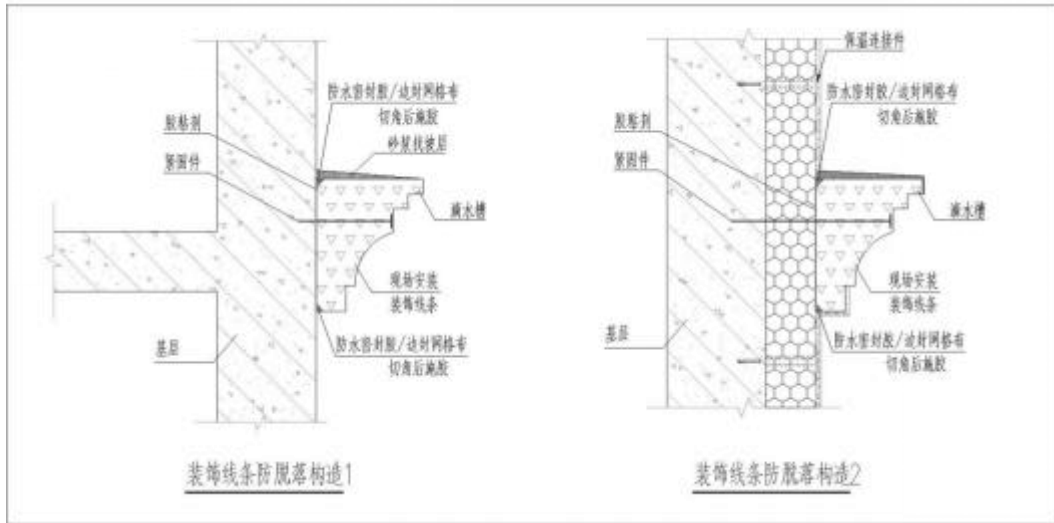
防水密封胶/边封网格布
切角后施胶

粘粘剂

紧固件

砂浆找坡层

滴水槽

现场安装
装饰线条

基层

防水密封胶/边封网格布
切角后施胶

装饰线条防脱落构造1

保温连接件

防水密封胶/边封网格布
切角后施胶

粘粘剂

紧固件

滴水槽

现场安装
装饰线条

基层

防水密封胶/边封网格布
切角后施胶

装饰线条防脱落构造2